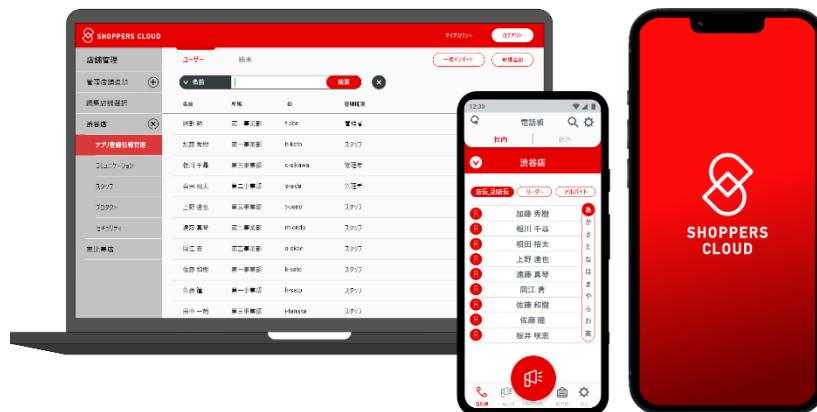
SHOPPERS CLOUD
マイアカウント
ログアウト
店舗管理
ユーザー
検索
一括インポート
新規追加
名前
検索
渋谷店
アプリ登録情報管理
コミュニケーション
スタッフ
セキュリティ

12:39
電話帳
社内
渋谷店
店長_副店長
リーダー
アルバイト
加藤 秀樹
相川 千尋
相田 裕太
上野 達也
遠藤 真琴
岡江 善
佐藤 和樹
佐藤 聡
桜井 咲恵
あ
か
さ
た
な
は
ま
や
ら
わ
英

SHOPPERS CLOUD